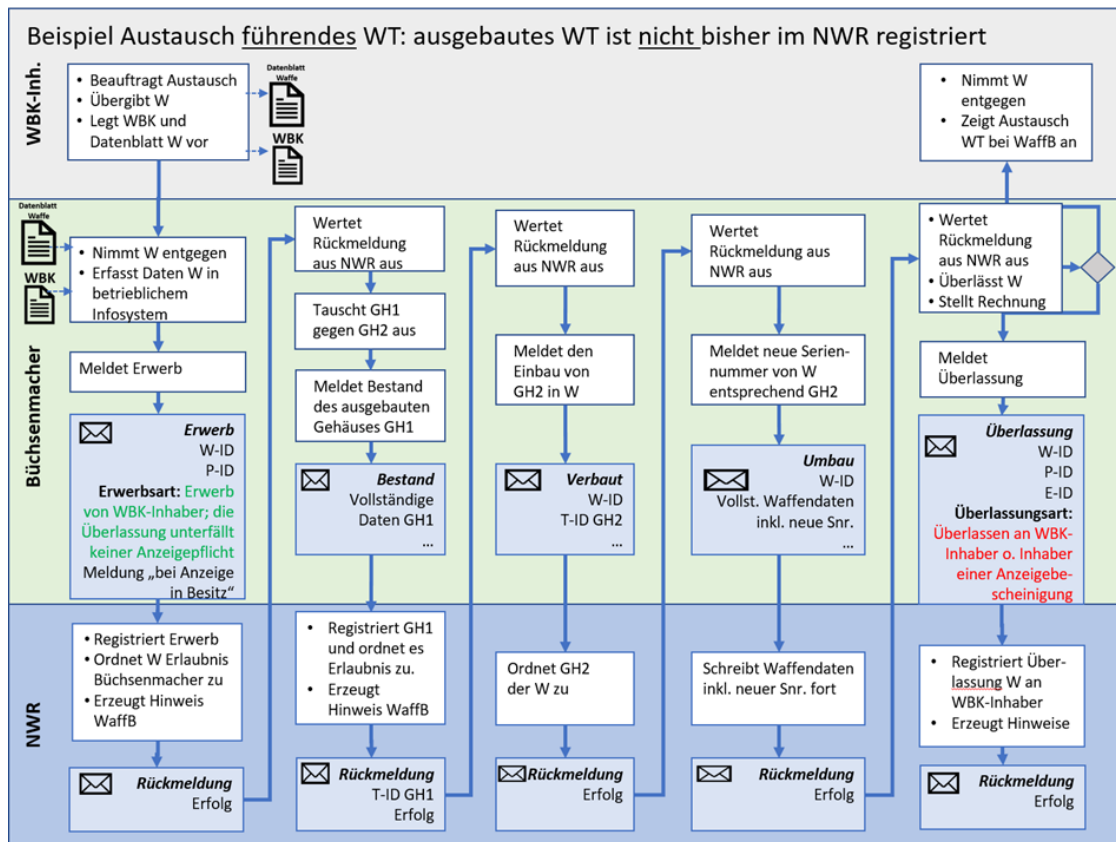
Beispiel Austausch führendes WT: ausgebautes WT ist nicht bisher im NWR registriert

WBK-Inh.

- Beauftragt Austausch
- Übergibt W
- Legt WBK und Datenblatt W vor

Datenblatt Waffe

WBK

- Nimmt W entgegen
- Zeigt Austausch WT bei WaffB an

Büchsenmacher

Datenblatt Waffe

WBK

- Nimmt W entgegen
- Erfasst Daten W in betrieblichem Infosystem

Meldet Erwerb

Erwerb
W-ID
P-ID
Erwerbsart: Erwerb von WBK-Inhaber; die Überlassung unterfällt keiner Anzeigepflicht
Meldung „bei Anzeige in Besitz“

Wertet Rückmeldung aus NWR aus

Tauscht GH1 gegen GH2 aus

Meldet Bestand des ausgebauten Gehäuses GH1

Bestand
Vollständige Daten GH1
...

Wertet Rückmeldung aus NWR aus

Meldet den Einbau von GH2 in W

Verbaut
W-ID
T-ID GH2
...

Wertet Rückmeldung aus NWR aus

Meldet neue Seriennummer von W entsprechend GH2

Umbau
W-ID
Vollst. Waffendaten inkl. neue Snr.
...

- Wertet Rückmeldung aus NWR aus
- Überlässt W
- Stellt Rechnung

Meldet Überlassung

Überlassung
W-ID
P-ID
E-ID
Überlassungsart:
Überlassen an WBK-Inhaber o. Inhaber einer Anzeigebescheinigung

NWR

- Registriert Erwerb
- Ordnet W Erlaubnis Büchsenmacher zu
- Erzeugt Hinweis WaffB

Rückmeldung
Erfolg

- Registriert GH1 und ordnet es Erlaubnis zu.
- Erzeugt Hinweis WaffB

Rückmeldung
T-ID GH1
Erfolg

Ordnet GH2 der W zu

Rückmeldung
Erfolg

Schreibt Waffendaten inkl. neuer Snr. fort

Rückmeldung
Erfolg

- Registriert Überlassung W an WBK-Inhaber
- Erzeugt Hinweise

Rückmeldung
Erfolg